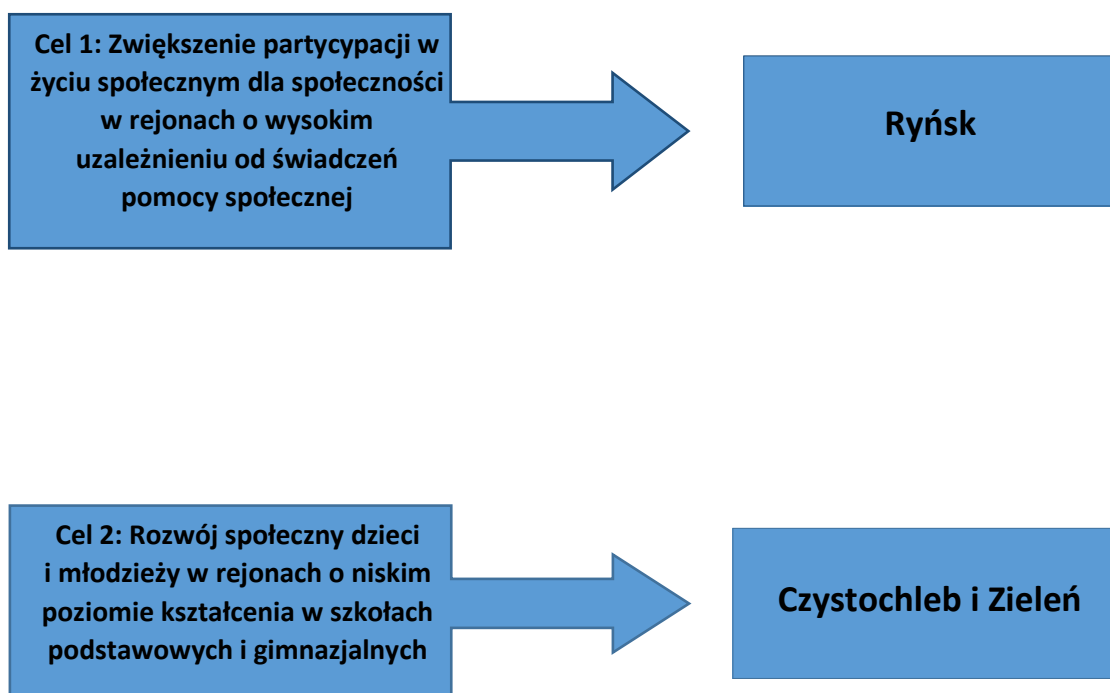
Cel 1: Zwiększenie partycypacji w życiu społecznym dla społeczności w rejonach o wysokim uzależnieniu od świadczeń pomocy społecznej

Ryńsk

Cel 2: Rozwój społeczny dzieci i młodzieży w rejonach o niskim poziomie kształcenia w szkołach podstawowych i gimnazjalnych

Czystochleb i Zieleń